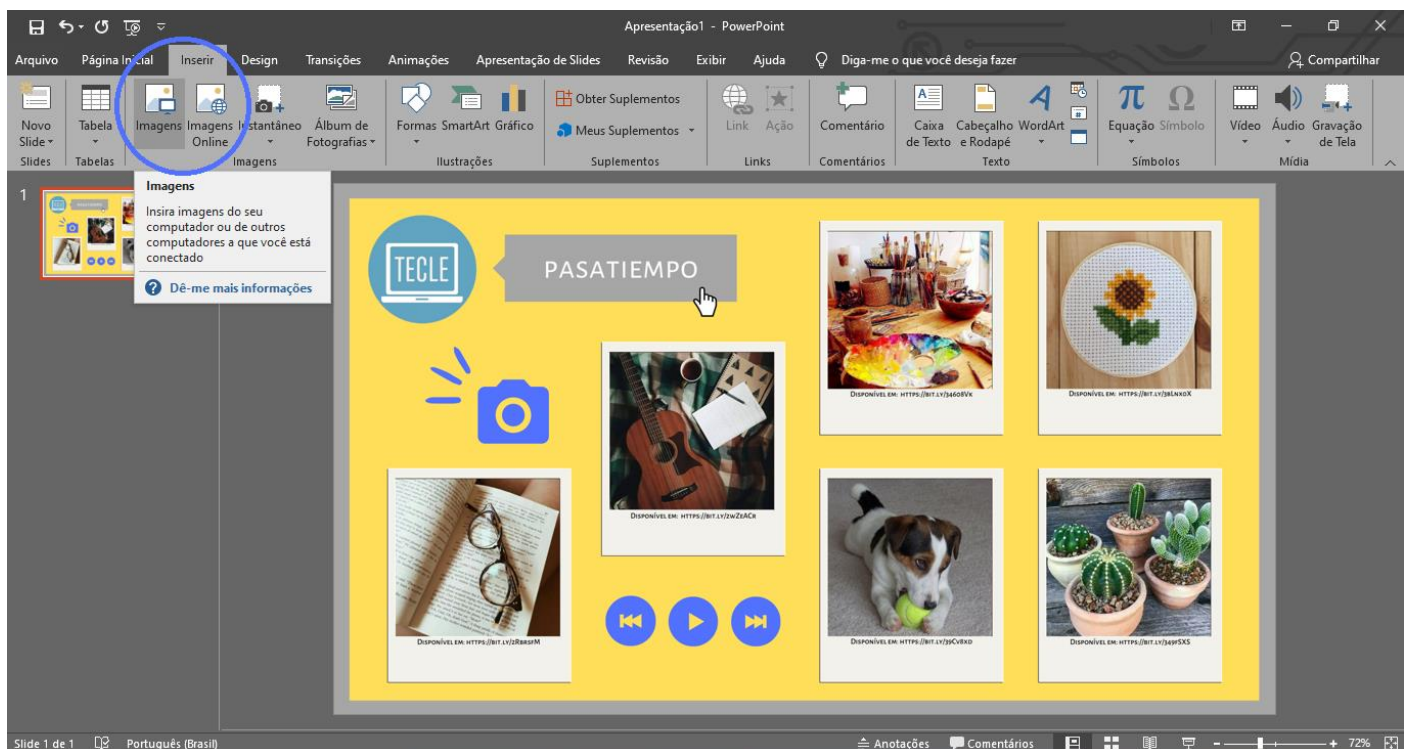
Apresentação1 - PowerPoint

Arquivo Página Inicial Inserir Design Transições Animações Apresentação de Slides Revisão Exibir Ajuda Diga-me o que você deseja fazer Compartilhar

Novo Slide Tabela Imagens Imagens Online Instantâneo Álbum de Fotografias Formas SmartArt Gráfico Obter Suplementos Meus Suplementos Link Ação Comentário Caixa de Texto Cabeçalho e Rodapé WordArt Equação Símbolo Vídeo Áudio Gravação de Tela

Slides Tabelas Imagens Ilustrações Suplementos Links Comentários Texto Símbolos Mídia

1

Imagens

Insira imagens do seu computador ou de outros computadores a que você está conectado

Dê-me mais informações

TECLE

PASATIEMPO

Disponível em: https://bit.ly/3460BVk

Disponível em: https://bit.ly/38LnxoX

Disponível em: https://bit.ly/2wZeACr

Disponível em: https://bit.ly/2RbrsfM

Disponível em: https://bit.ly/39CvRxo

Disponível em: https://bit.ly/349PSXS

Slide 1 de 1 Português (Brasil) Anotações Comentários 72%